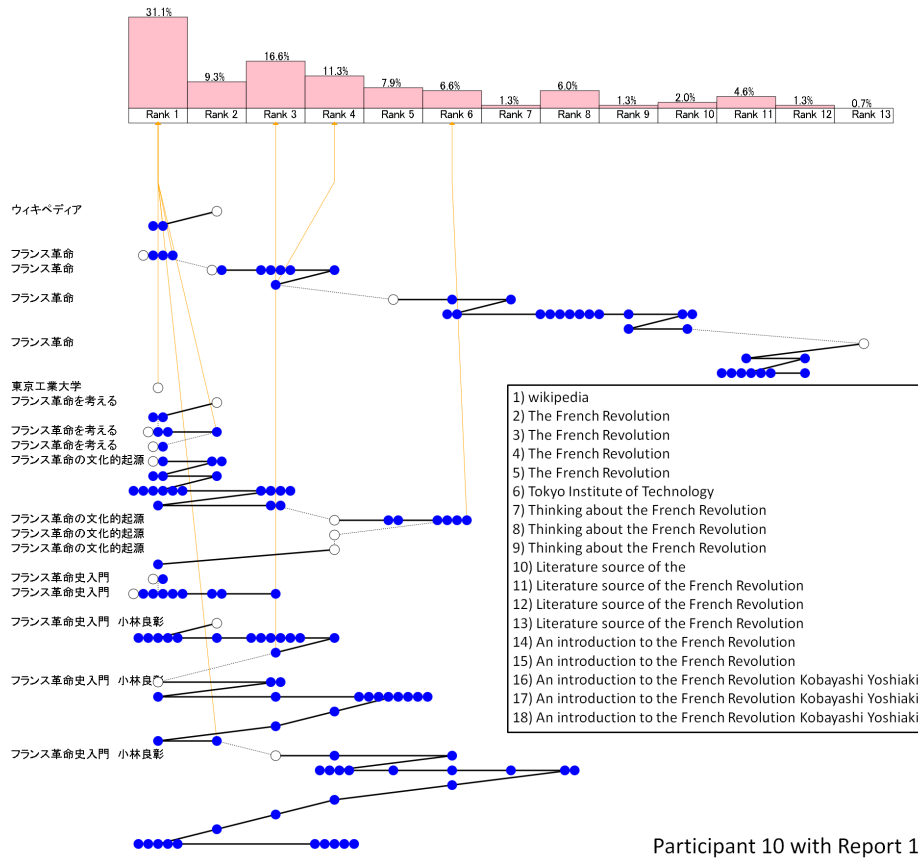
31.1%
9.3%
16.6%
11.3%
7.9%
6.6%
1.3%
6.0%
1.3%
2.0%
4.6%
1.3%
0.7%

| Rank 1 | Rank 2 | Rank 3 | Rank 4 | Rank 5 | Rank 6 | Rank 7 | Rank 8 | Rank 9 | Rank 10 | Rank 11 | Rank 12 | Rank 13 |
|---|---|---|---|---|---|---|---|---|---|---|---|---|

ウィキペディア
フランス革命
フランス革命
フランス革命
フランス革命
東京工業大学
フランス革命を考える
フランス革命を考える
フランス革命を考える
フランス革命の文化的起源
フランス革命の文化的起源
フランス革命の文化的起源
フランス革命の文化的起源
フランス革命史入門
フランス革命史入門
フランス革命史入門 小林良彰
フランス革命史入門 小林良彰
フランス革命史入門 小林良彰

1) wikipedia
2) The French Revolution
3) The French Revolution
4) The French Revolution
5) The French Revolution
6) Tokyo Institute of Technology
7) Thinking about the French Revolution
8) Thinking about the French Revolution
9) Thinking about the French Revolution
10) Literature source of the
11) Literature source of the French Revolution
12) Literature source of the French Revolution
13) Literature source of the French Revolution
14) An introduction to the French Revolution
15) An introduction to the French Revolution
16) An introduction to the French Revolution Kobayashi Yoshiaki
17) An introduction to the French Revolution Kobayashi Yoshiaki
18) An introduction to the French Revolution Kobayashi Yoshiaki

Participant 10 with Report 1